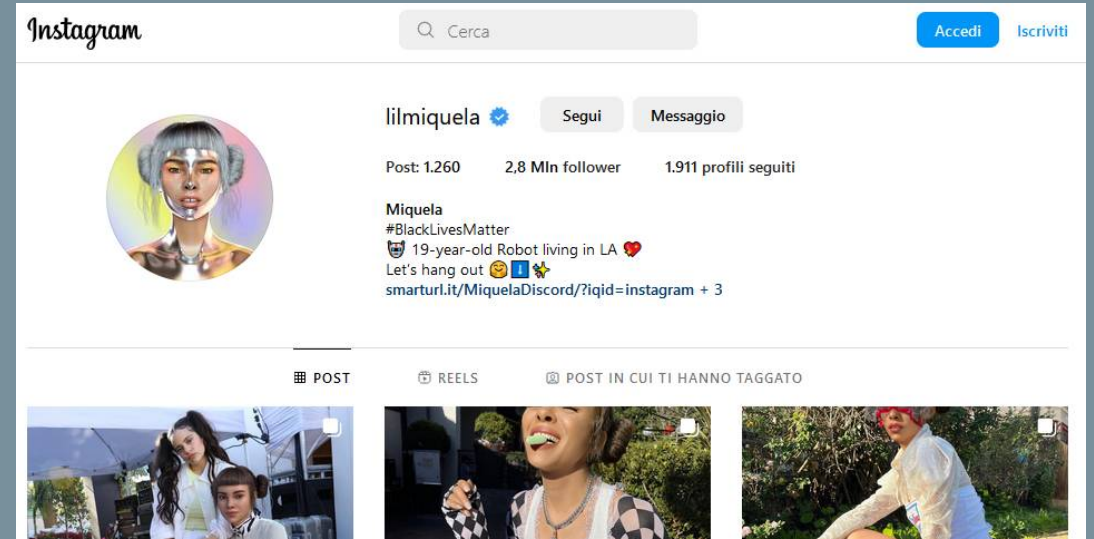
Instagram

Cerca

Accedi Iscriviti

lilmiquela

Segui Messaggio

Post: 1.260 2,8 Mln follower 1.911 profili seguiti

Miquela
#BlackLivesMatter
👾 19-year-old Robot living in LA 💔
Let's hang out 🤗⬇️✨
smarturl.it/MiquelaDiscord/?iqid=instagram + 3

POST REELS POST IN CUI TI HANNO TAGGATO